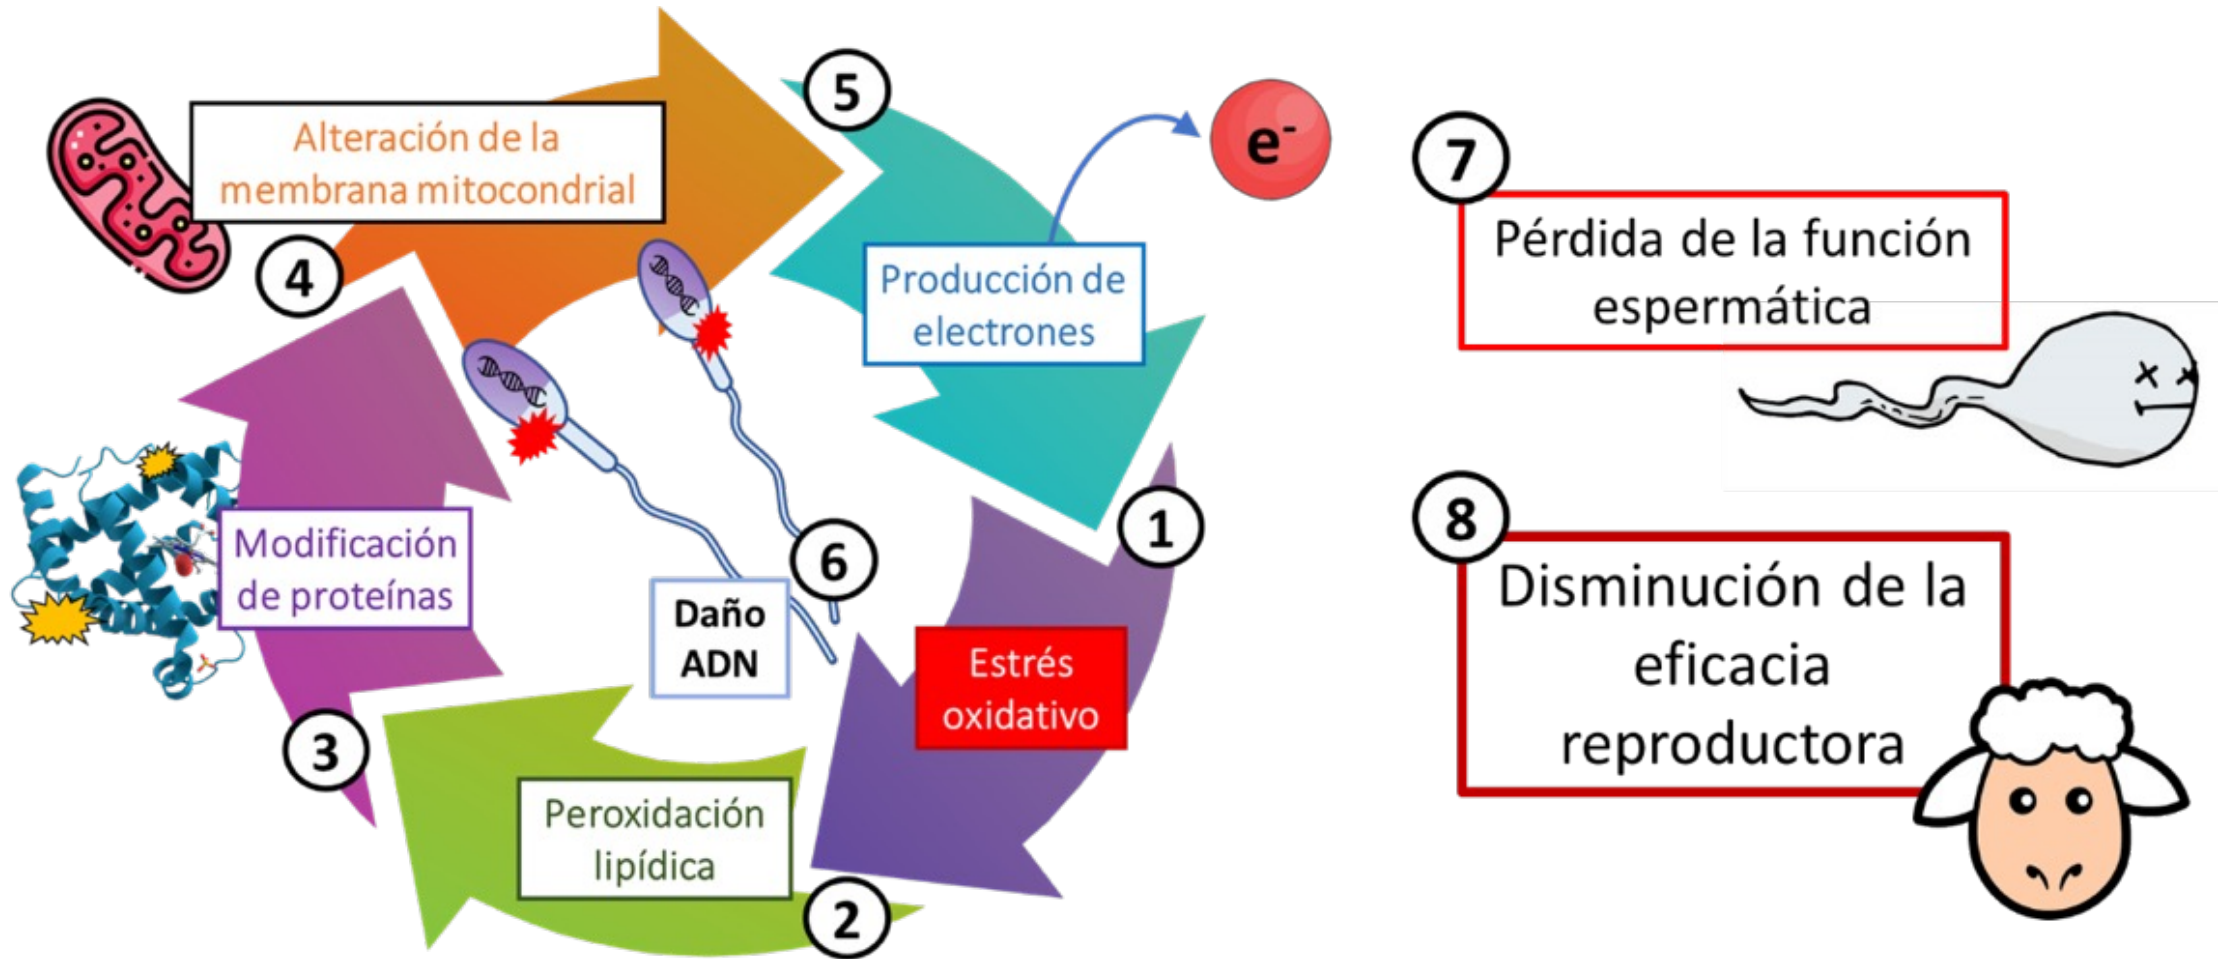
5

Alteración de la membrana mitocondrial

4

$e^-$

Producción de electrones

1

Estrés oxidativo

2

Peroxidación lipídica

3

Modificación de proteínas

Daño ADN

6

7

Pérdida de la función espermática

8

Disminución de la eficacia reproductora